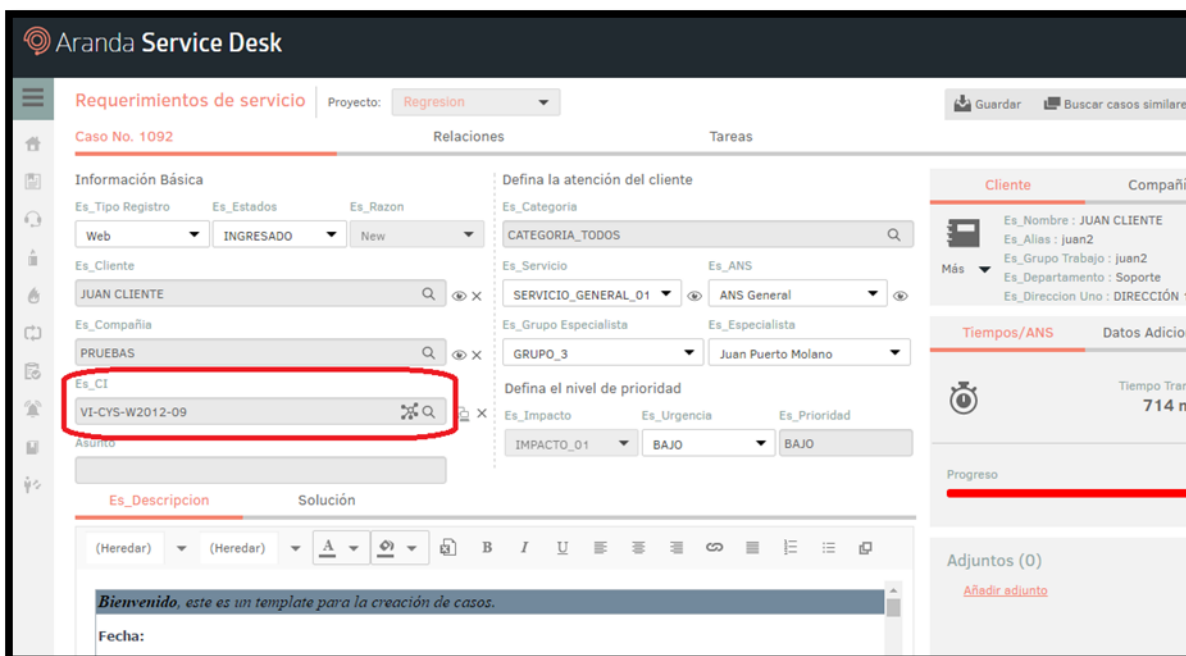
Aranda Service Desk

Requerimientos de servicio | Proyecto: Regresion

Guardar | Buscar casos similare

Caso No. 1092 | Relaciones | Tareas

Información Básica

Es_Tipo Registro | Es_Estados | Es_Razon

Web | INGRESADO | New

Es_Cliente

JUAN CLIENTE

Es_Compañia

PRUEBAS

Es_CI

VI-CYS-W2012-09

Asunto

Defina la atención del cliente

Es_Categoria

CATEGORIA_TODOS

Es_Servicio | Es_ANS

SERVICIO_GENERAL_01 | ANS General

Es_Grupo Especialista | Es_Especialista

GRUPO_3 | Juan Puerto Molano

Defina el nivel de prioridad

Es_Impacto | Es_Urgencia | Es_Prioridad

IMPACTO_01 | BAJO | BAJO

Cliente | Compañí

Es_Nombre : JUAN CLIENTE
Es_Alias : juan2
Es_Grupo Trabajo : juan2
Es_Departamento : Soporte
Es_Direccion Uno : DIRECCIÓN

Más

Tiempos/ANS | Datos Adicio

Tiempo Tran
714 m

Progreso

Es_Descripcion | Solución

(Heredar) | (Heredar) | A | B | I | U

Bienvenido, este es un template para la creación de casos.

Fecha:

Adjuntos (0)

Añadir adjunto